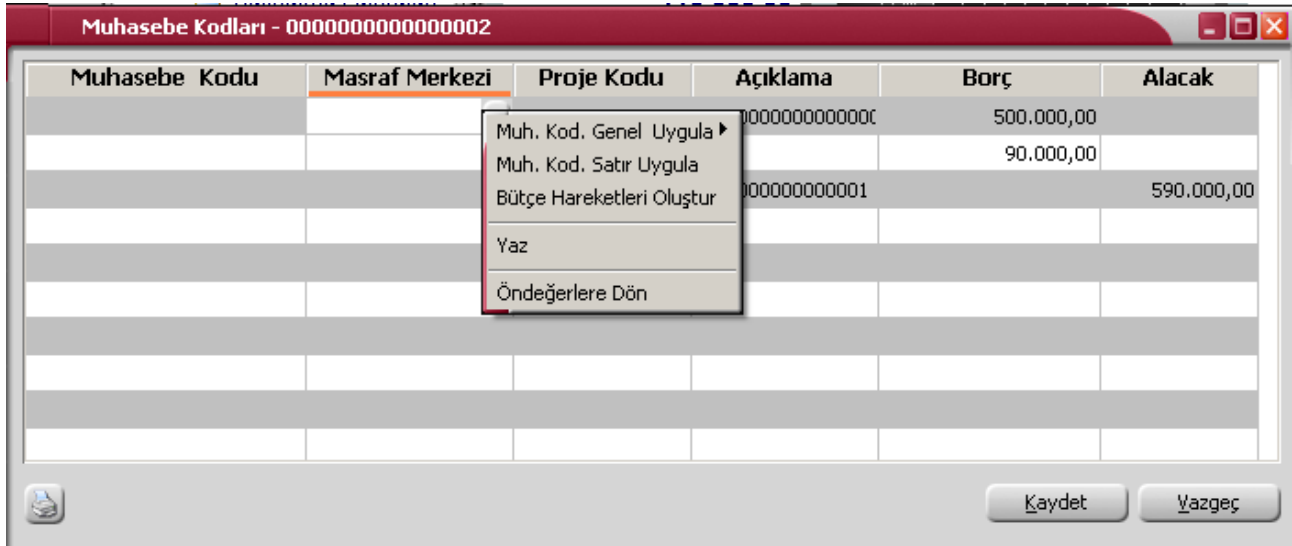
Muhasebe Kodları - 0000000000000002

| Muhasebe Kodu | Masraf Merkezi | Proje Kodu | Açıklama | Borç | Alacak |
|---|---|---|---|---|---|
| | | | 000000000000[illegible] | 500.000,00 | |
| | | | | 90.000,00 | |
| | | | 000000000001 | | 590.000,00 |

Muh. Kod. Genel Uygula
Muh. Kod. Satır Uygula
Bütçe Hareketleri Oluştur
Yaz
Öndeğerlere Dön

Kaydet
Vazgeç